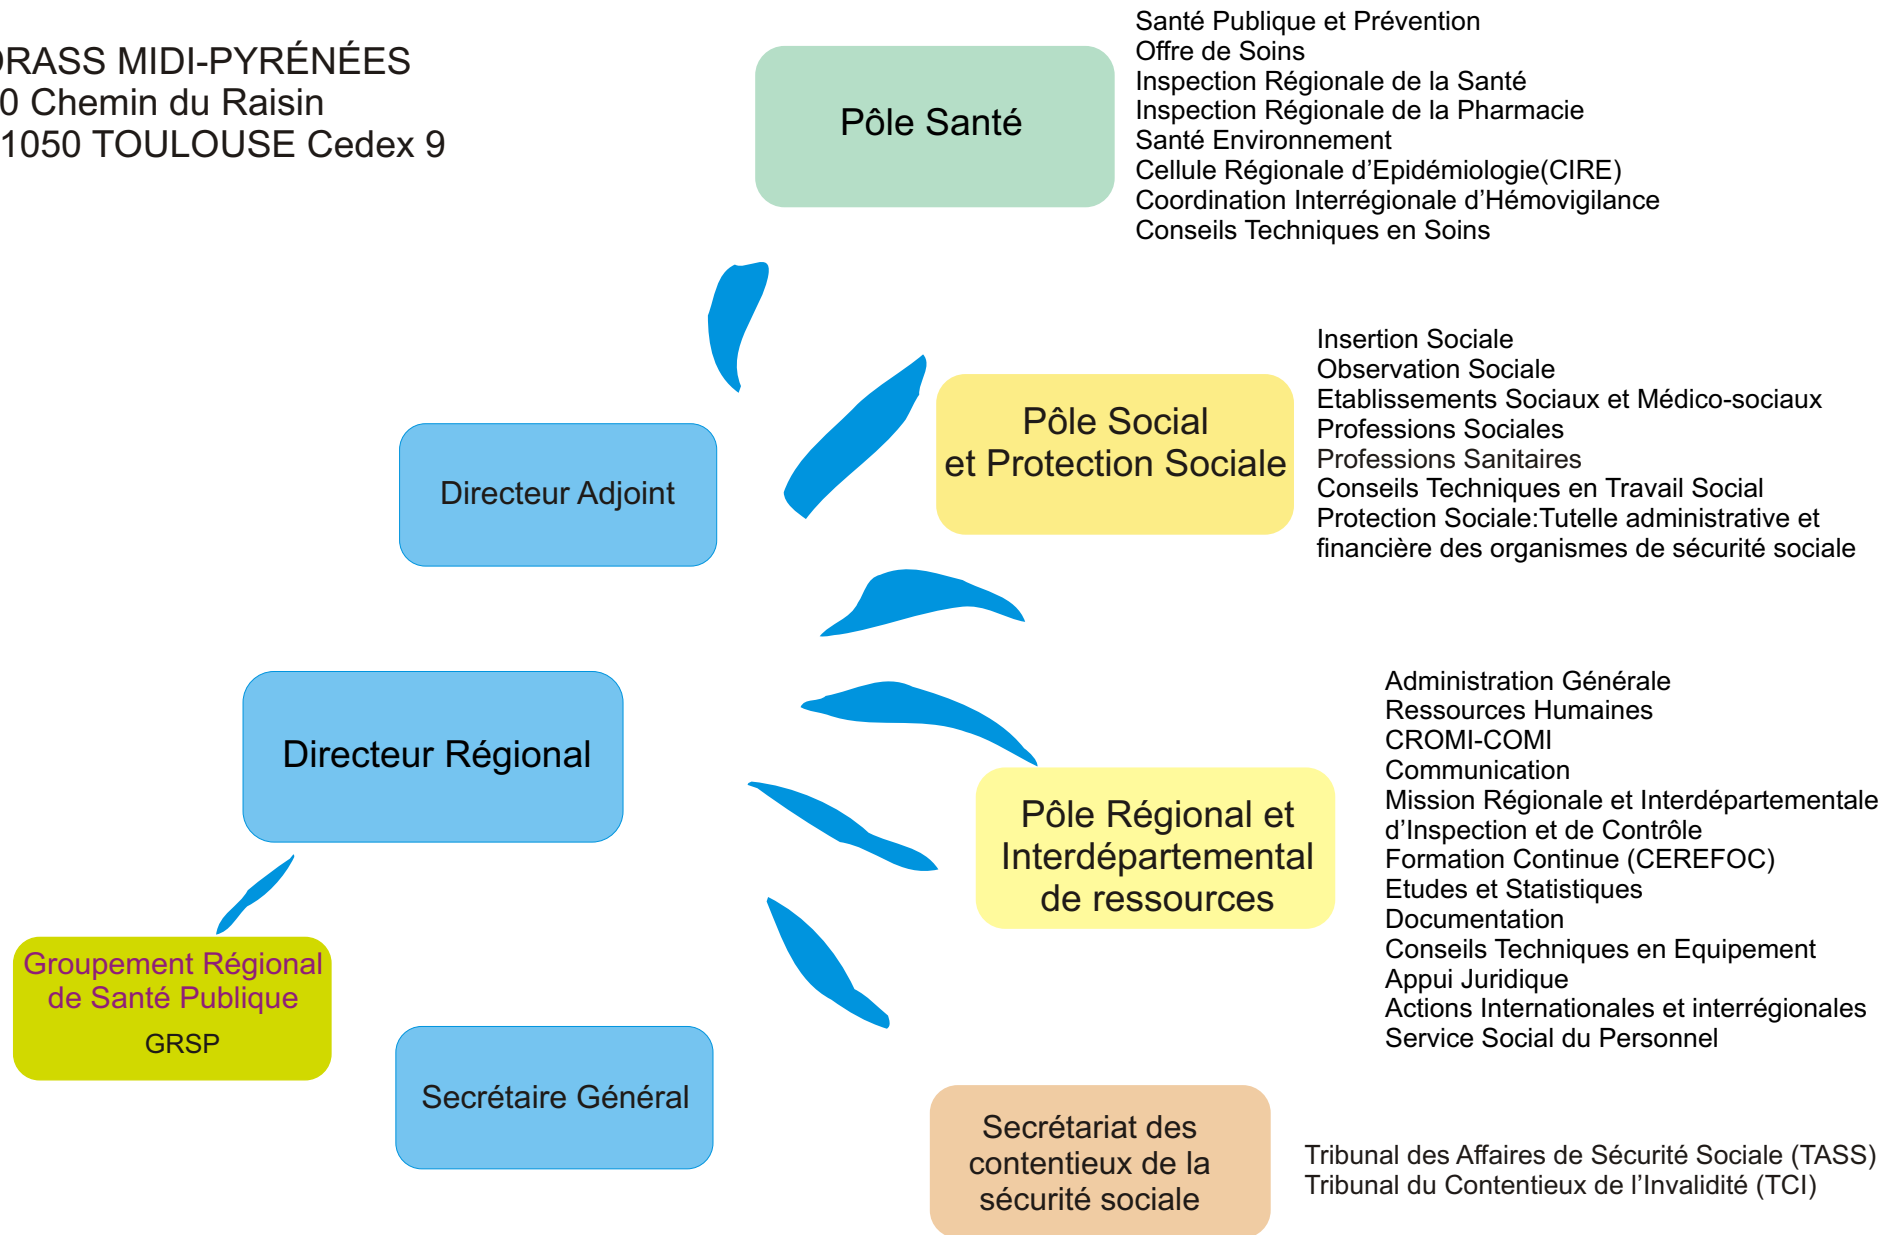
RASS MIDI-PYRÉNÉES
0 Chemin du Raisin
1050 TOULOUSE Cedex 9

Pôle Santé

Santé Publique et Prévention
Offre de Soins
Inspection Régionale de la Santé
Inspection Régionale de la Pharmacie
Santé Environnement
Cellule Régionale d'Epidémiologie(CIRE)
Coordination Interrégionale d'Hémovigilance
Conseils Techniques en Soins

Directeur Adjoint

Pôle Social et Protection Sociale

Insertion Sociale
Observation Sociale
Etablissements Sociaux et Médico-sociaux
Professions Sociales
Professions Sanitaires
Conseils Techniques en Travail Social
Protection Sociale:Tutelle administrative et financière des organismes de sécurité sociale

Directeur Régional

Pôle Régional et Interdépartemental de ressources

Administration Générale
Ressources Humaines
CROMI-COMI
Communication
Mission Régionale et Interdépartementale d'Inspection et de Contrôle
Formation Continue (CEREFOC)
Etudes et Statistiques
Documentation
Conseils Techniques en Equipement
Appui Juridique
Actions Internationales et interrégionales
Service Social du Personnel

Groupement Régional de Santé Publique
GRSP

Secrétaire Général

Secrétariat des contentieux de la sécurité sociale

Tribunal des Affaires de Sécurité Sociale (TASS)
Tribunal du Contentieux de l'Invalidité (TCI)